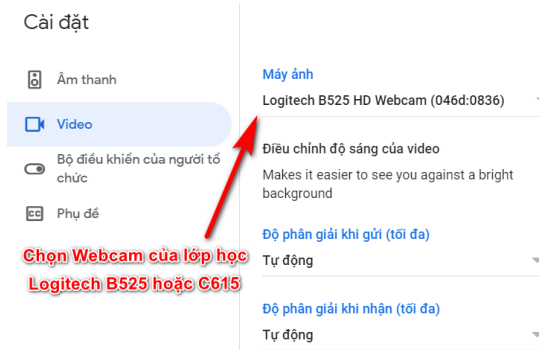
Cài đặt

Âm thanh

Video

Bộ điều khiển của người tổ chức

Phụ đề

Máy ảnh

Logitech B525 HD Webcam (046d:0836)

Điều chỉnh độ sáng của video

Makes it easier to see you against a bright background

Độ phân giải khi gửi (tối đa)

Tự động

Độ phân giải khi nhận (tối đa)

Tự động

Chọn Webcam của lớp học Logitech B525 hoặc C615